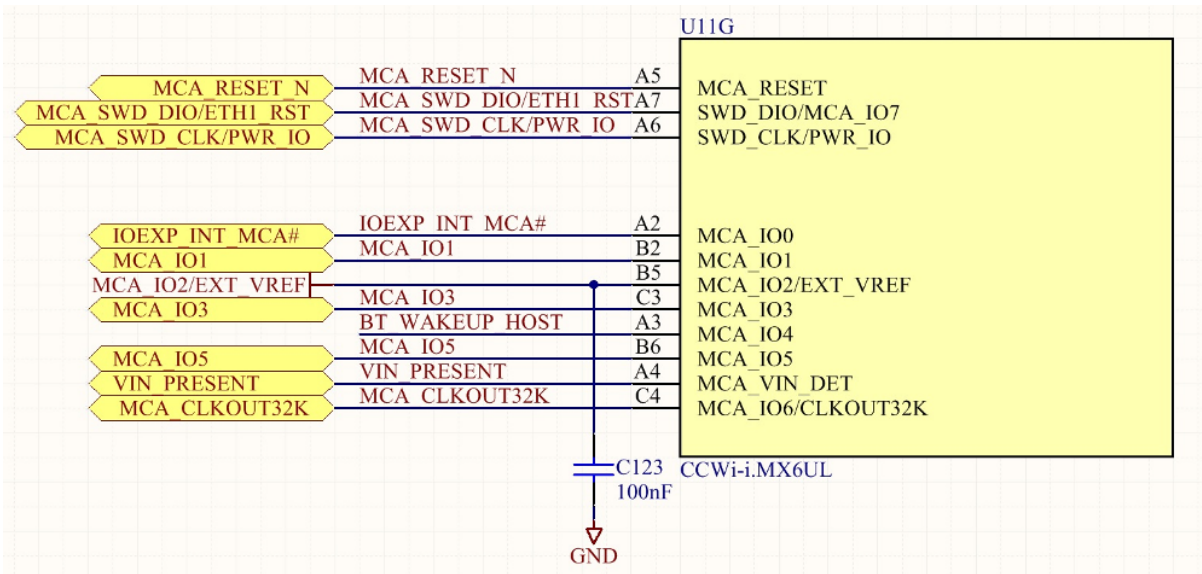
U11G

MCA_RESET_N
MCA_SWD_DIO/ETH1_RST
MCA_SWD_CLK/PWR_IO

MCA_RESET_N
MCA_SWD_DIO/ETH1_RST
MCA_SWD_CLK/PWR_IO

A5
A7
A6

MCA_RESET
SWD_DIO/MCA_IO7
SWD_CLK/PWR_IO

IOEXP_INT_MCA#
MCA_IO1
MCA_IO2/EXT_VREF
MCA_IO3
MCA_IO5
VIN_PRESENT
MCA_CLKOUT32K

IOEXP_INT_MCA#
MCA_IO1
MCA_IO3
BT_WAKEUP_HOST
MCA_IO5
VIN_PRESENT
MCA_CLKOUT32K

A2
B2
B5
C3
A3
B6
A4
C4

MCA_IO0
MCA_IO1
MCA_IO2/EXT_VREF
MCA_IO3
MCA_IO4
MCA_IO5
MCA_VIN_DET
MCA_IO6/CLKOUT32K

C123
100nF
CCWi-i.MX6UL
GND